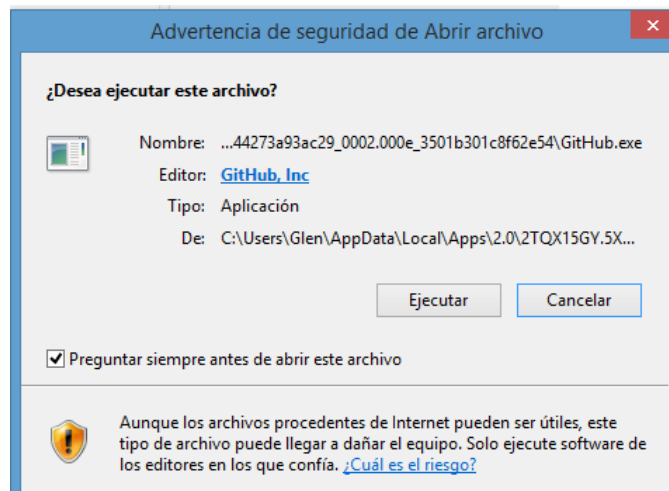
Advertencia de seguridad de Abrir archivo

¿Desea ejecutar este archivo?

Nombre: ...44273a93ac29_0002.000e_3501b301c8f62e54\GitHub.exe

Editor: GitHub, Inc

Tipo: Aplicación

De: C:\Users\Glen\AppData\Local\Apps\2.0\2TQX15GY.5X...

Ejecutar

Cancelar

Preguntar siempre antes de abrir este archivo

Aunque los archivos procedentes de Internet pueden ser útiles, este tipo de archivo puede llegar a dañar el equipo. Solo ejecute software de los editores en los que confía. ¿Cuál es el riesgo?